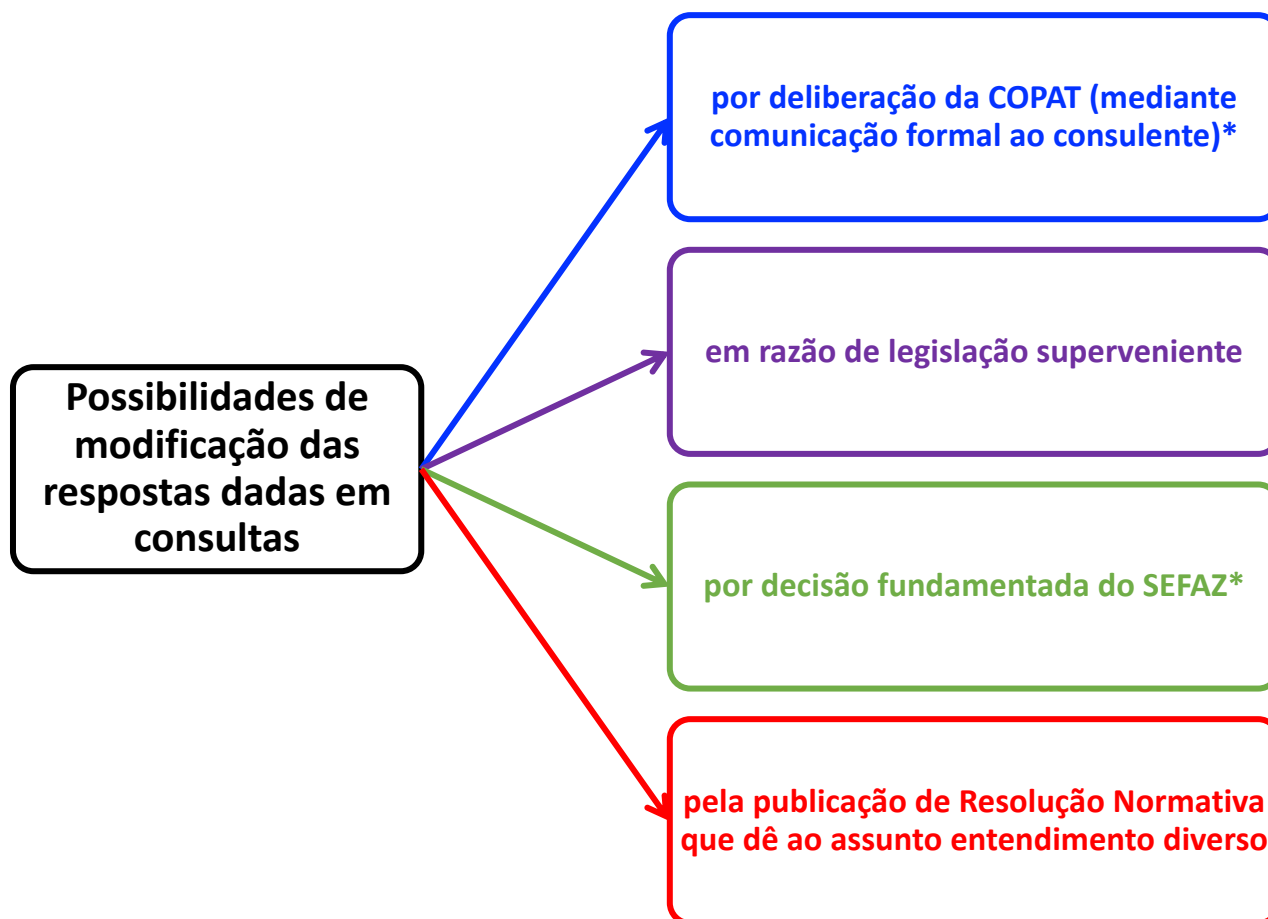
Possibilidades de modificação das respostas dadas em consultas

por deliberação da COPAT (mediante comunicação formal ao consulente)*

em razão de legislação superveniente

por decisão fundamentada do SEFAZ*

pela publicação de Resolução Normativa que dê ao assunto entendimento diverso